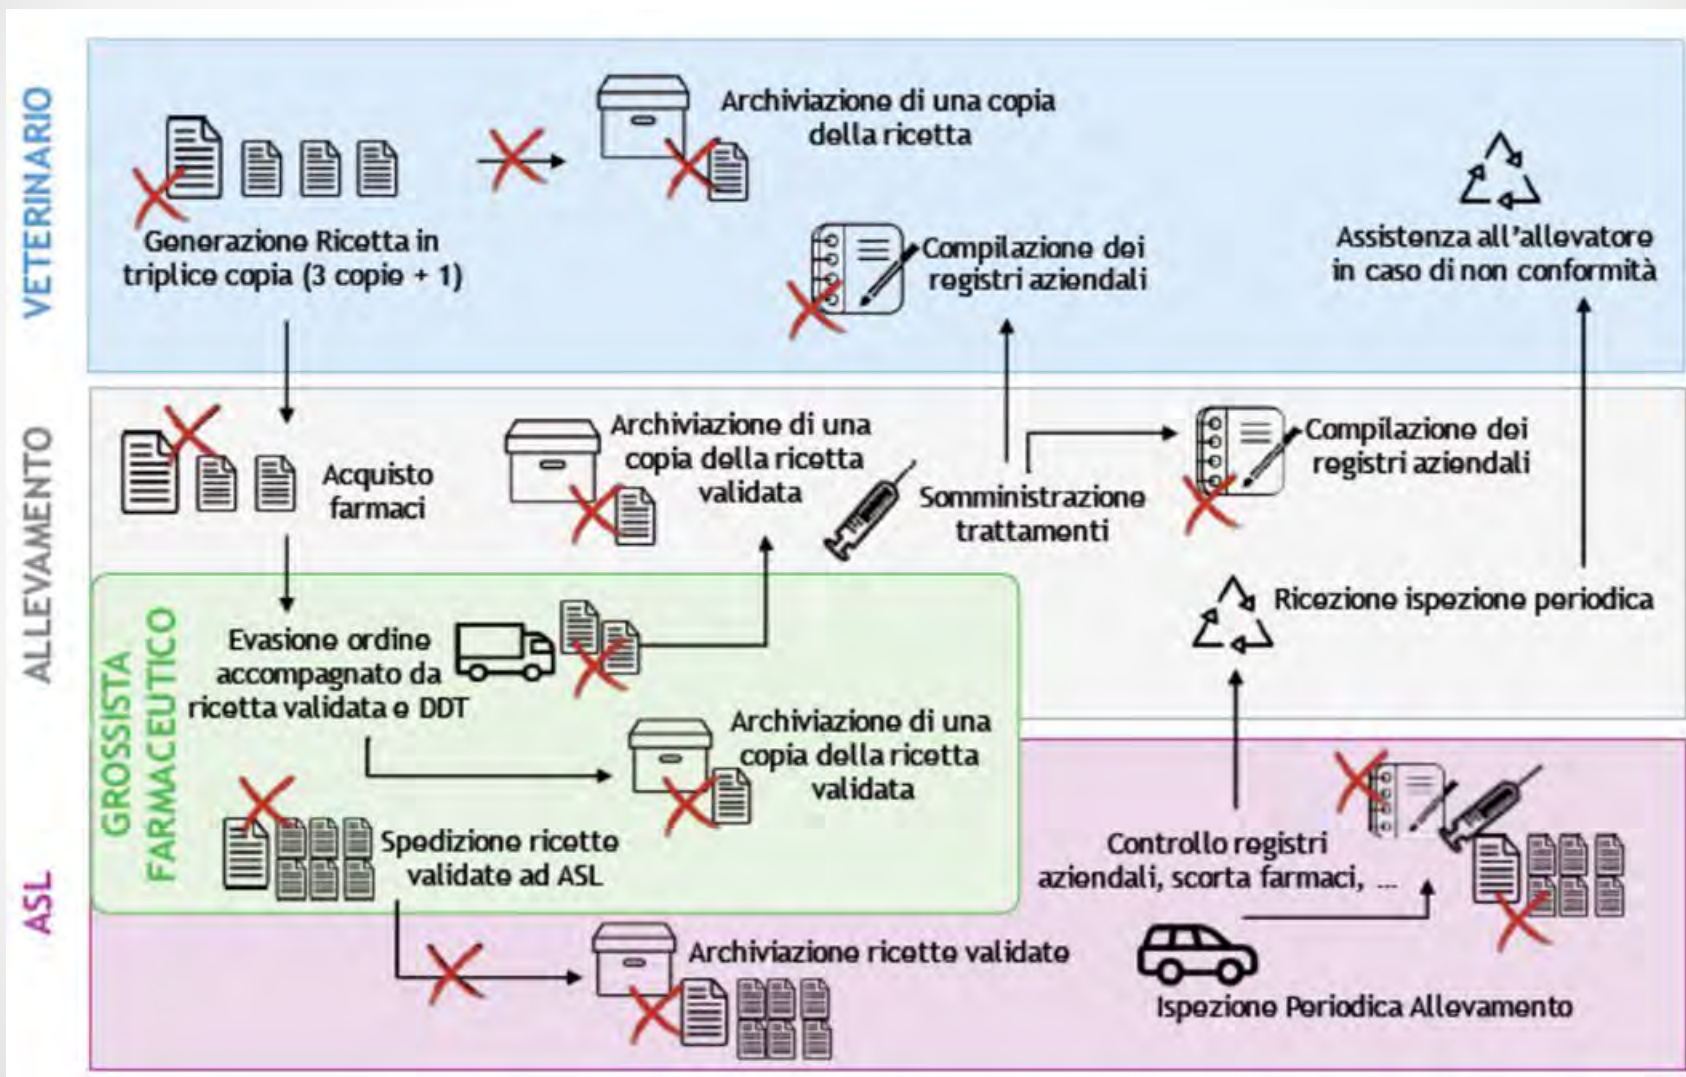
VETERINARIO

Generazione Ricetta in triplice copia (3 copie + 1)

Archiviazione di una copia della ricetta

Compilazione dei registri aziendali

Assistenza all'allevatore in caso di non conformità

ALLEVAMENTO

Acquisto farmaci

Archiviazione di una copia della ricetta validata

Somministrazione trattamenti

Compilazione dei registri aziendali

Ricezione ispezione periodica

GROSSISTA FARMACEUTICO

Evasione ordine accompagnato da ricetta validata e DDT

Archiviazione di una copia della ricetta validata

Spedizione ricette validate ad ASL

ASL

Archiviazione ricette validate

Controllo registri aziendali, scorta farmaci, ...

Ispezione Periodica Allevamento